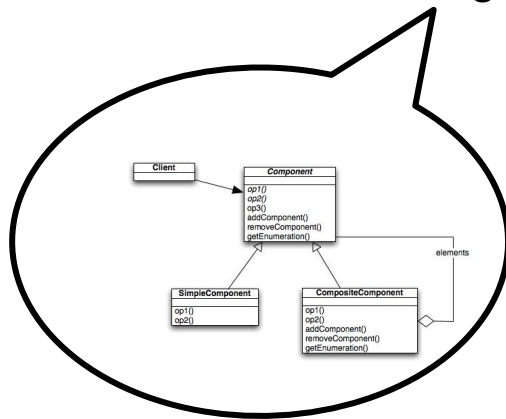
Client

Component

op1()
op2()
op3()
addComponent()
removeComponent()
getEnumeration()

elements

SimpleComponent

op1()
op2()

CompositeComponent

op1()
op2()
addComponent()
removeComponent()
getEnumeration()